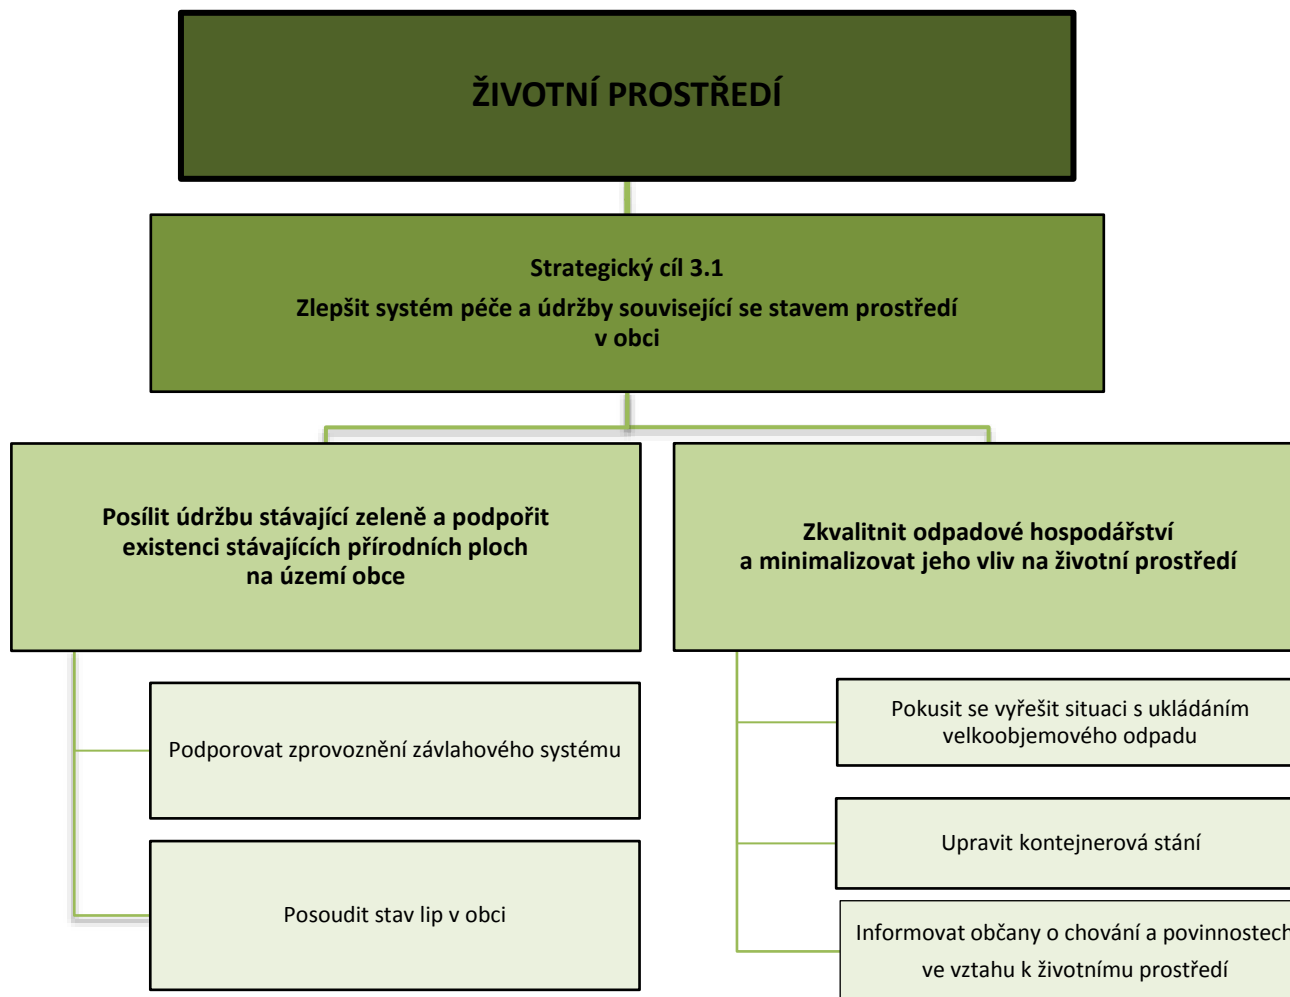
ŽIVOTNÍ PROSTŘEDÍ

Strategický cíl 3.1
Zlepšit systém péče a údržby související se stavem prostředí v obci

Posílit údržbu stávající zeleně a podpořit existenci stávajících přírodních ploch na území obce

Podporovat zprovoznění závlahového systému

Posoudit stav lip v obci

Zkvalitnit odpadové hospodářství a minimalizovat jeho vliv na životní prostředí

Pokusit se vyřešit situaci s ukládáním velkoobjemového odpadu

Upravit kontejnerová stání

Informovat občany o chování a povinnostech ve vztahu k životnímu prostředí